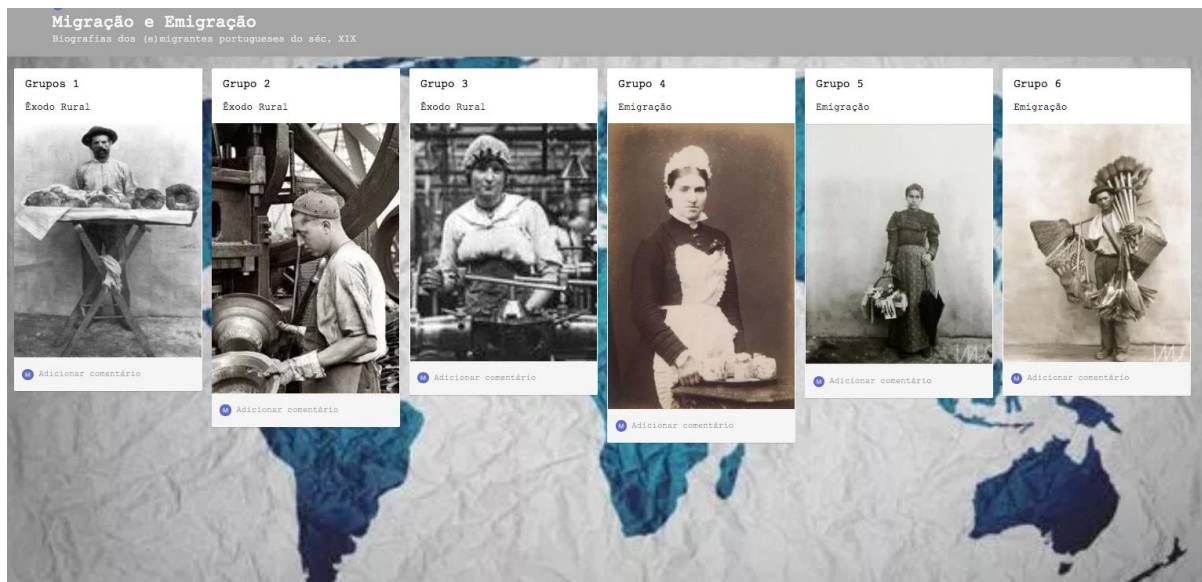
Migração e Emigração
Biografias dos (e)migrantes portugueses do séc. XIX

Grupos 1
Êxodo Rural
Adicionar comentário

Grupo 2
Êxodo Rural
Adicionar comentário

Grupo 3
Êxodo Rural
Adicionar comentário

Grupo 4
Emigração
Adicionar comentário

Grupo 5
Emigração
Adicionar comentário

Grupo 6
Emigração
Adicionar comentário